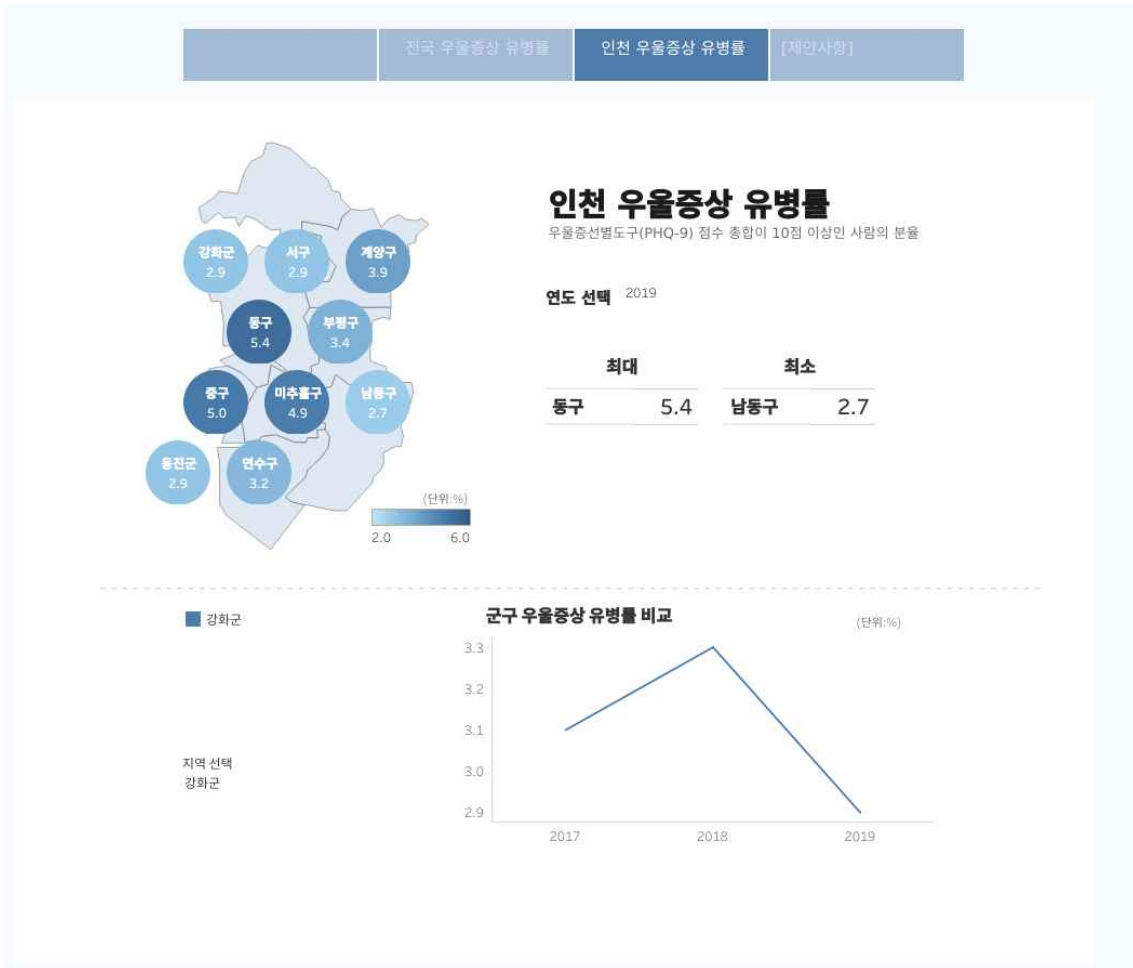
전국 우울증상 유병률 | 인천 우울증상 유병률 | [제안사항]

강화군 2.9
서구 2.9
계양구 3.9
동구 5.4
부평구 3.4
중구 5.0
미추홀구 4.9
남동구 2.7
옹진군 2.9
연수구 3.2

(단위:%)
2.0 6.0

인천 우울증상 유병률
우울증선별도구(PHQ-9) 점수 총합이 10점 이상인 사람의 분율

연도 선택 2019

| 최대 | | 최소 | |
|---|---|---|---|
| 동구 | 5.4 | 남동구 | 2.7 |

강화군

군구 우울증상 유병률 비교
(단위:%)

3.3
3.2
3.1
3.0
2.9
2017 2018 2019

지역 선택
강화군